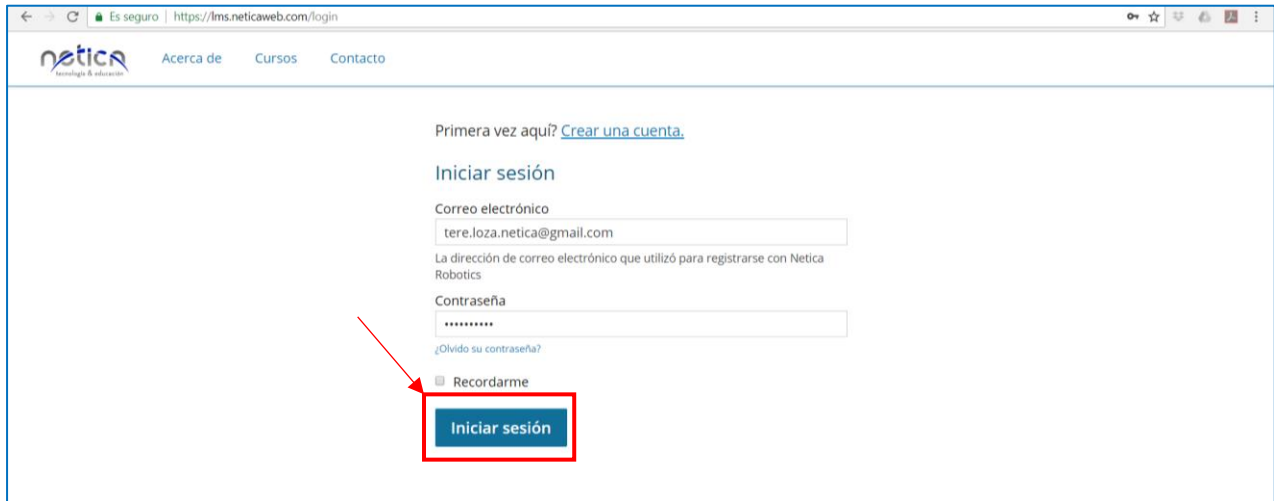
Es seguro | https://lms.neticaweb.com/login

netica
tecnología & educación

Acerca de Cursos Contacto

Primera vez aquí? Crear una cuenta.

Iniciar sesión

Correo electrónico

tere.loza.netica@gmail.com

La dirección de correo electrónico que utilizó para registrarse con Netica Robotics

Contraseña

••••••••••

¿Olvido su contraseña?

Recordarme

Iniciar sesión